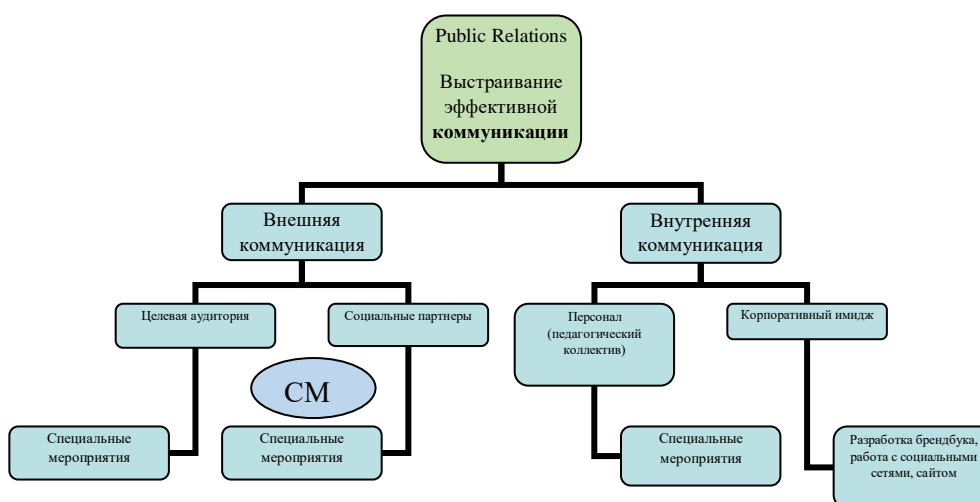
Public Relations

Выстраивание эффективной **коммуникации**

Внешняя коммуникация

Внутренняя коммуникация

Целевая аудитория

Социальные партнеры

Персонал (педагогический коллектив)

Корпоративный имидж

СМ

Специальные мероприятия

Специальные мероприятия

Специальные мероприятия

Разработка брендбука, работа с социальными сетями, сайтом